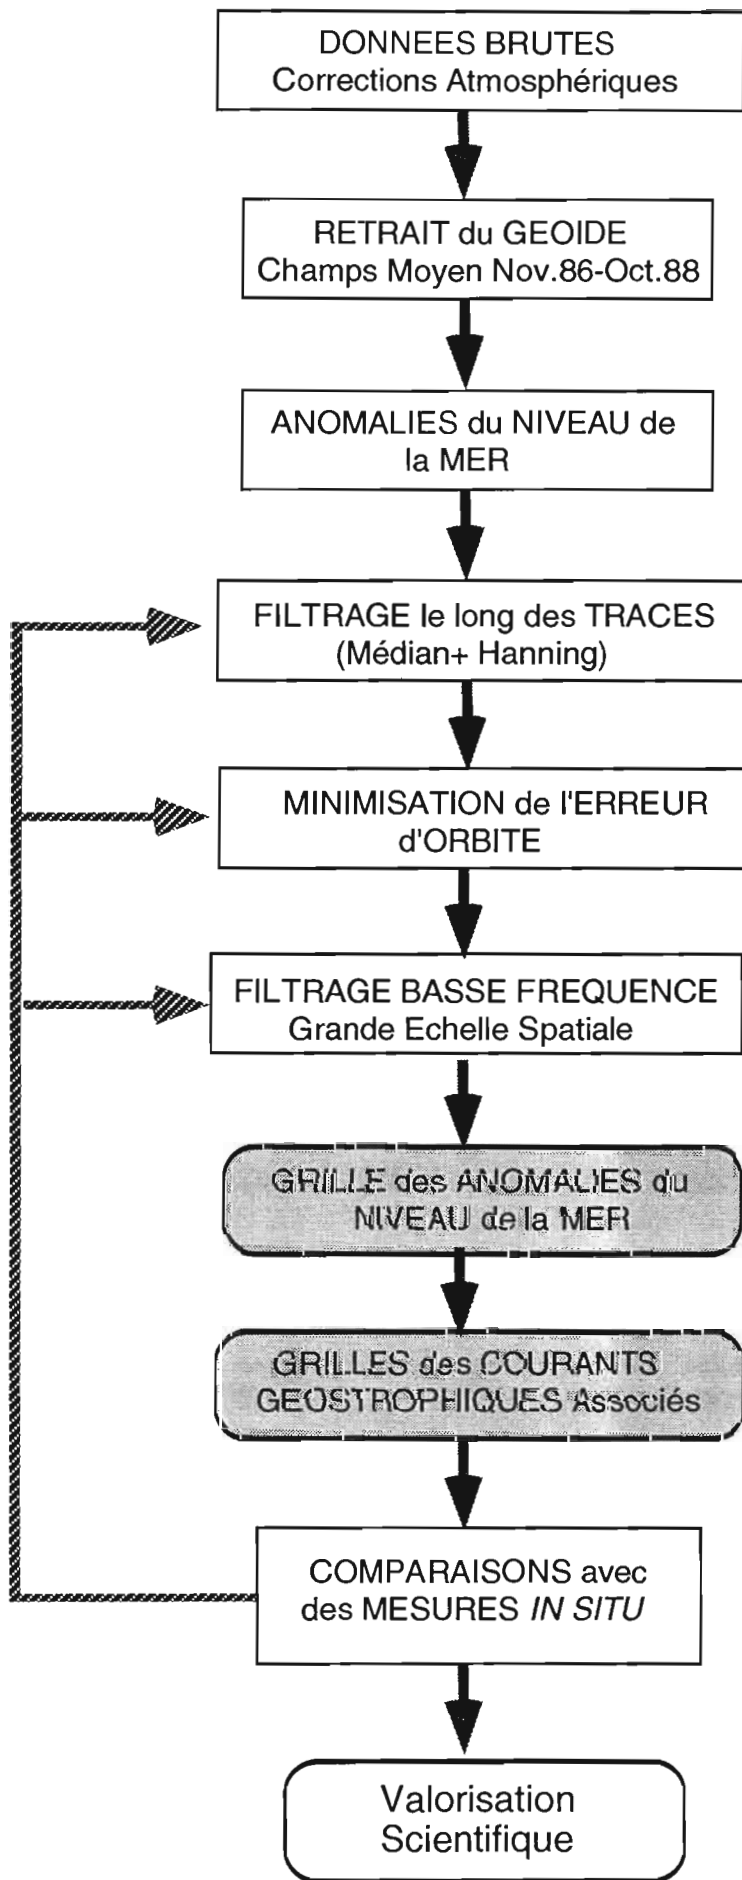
DONNEES BRUTES
Corrections Atmosphériques

RETRAIT du GEOIDE
Champs Moyen Nov.86-Oct.88

ANOMALIES du NIVEAU de la MER

FILTRAGE le long des TRACES
(Médian+ Hanning)

MINIMISATION de l'ERREUR d'ORBITE

FILTRAGE BASSE FREQUENCE
Grande Echelle Spatiale

GRILLE des ANOMALIES du NIVEAU de la MER

GRILLES des COURANTS GEOSTROPHIQUES Associés

COMPARAISONS avec des MESURES *IN SITU*

Valorisation Scientifique